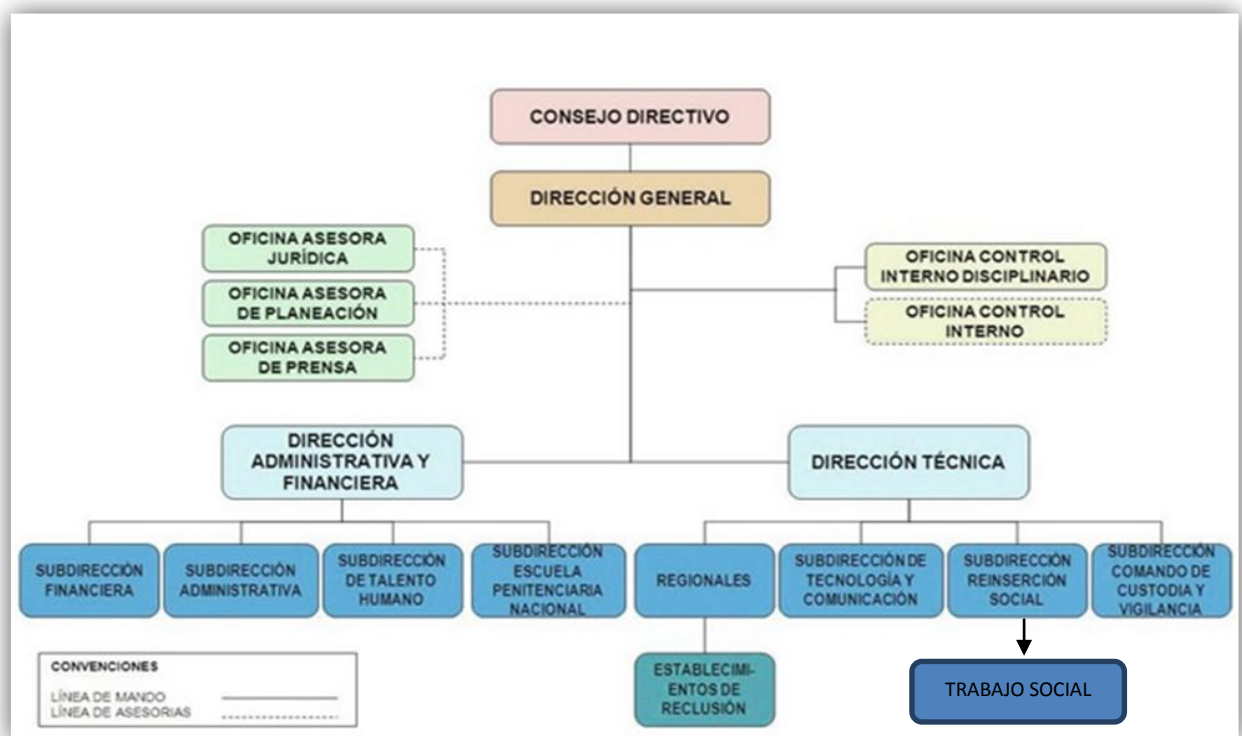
CONSEJO DIRECTIVO

DIRECCIÓN GENERAL

OFICINA ASESORA JURÍDICA

OFICINA ASESORA DE PLANEACIÓN

OFICINA ASESORA DE PRENSA

OFICINA CONTROL INTERNO DISCIPLINARIO

OFICINA CONTROL INTERNO

DIRECCIÓN ADMINISTRATIVA Y FINANCIERA

DIRECCIÓN TÉCNICA

SUBDIRECCIÓN FINANCIERA

SUBDIRECCIÓN ADMINISTRATIVA

SUBDIRECCIÓN DE TALENTO HUMANO

SUBDIRECCIÓN ESCUELA PENITENCIARIA NACIONAL

REGIONALES

SUBDIRECCIÓN DE TECNOLOGÍA Y COMUNICACIÓN

SUBDIRECCIÓN REINSERCIÓN SOCIAL

SUBDIRECCIÓN COMANDO DE CUSTODIA Y VIGILANCIA

ESTABLECIMIENTOS DE RECLUSIÓN

TRABAJO SOCIAL

CONVENCIONES
LÍNEA DE MANDO
LÍNEA DE ASESORIAS